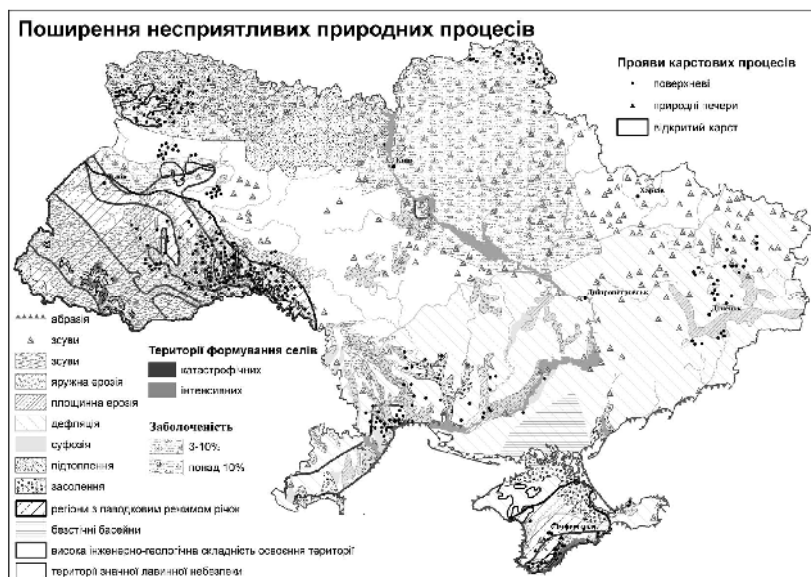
Поширення несприятливих природних процесів

Прояви карстових процесів
поверхневі
природні печери
відкритий карст

Київ
Харків
Дніпропетровськ
Донецьк
Сімферополь

абразія
зсуви
зсуви
яружна ерозія
площинна ерозія
дефляція
суфозія
підтоплення
засолення
регіони з паводковим режимом річок
басейні басейни
висока інженерно-геологічна складність освоєння території
території значної лавинної небезпеки

Території формування селів
катастрофічних
інтенсивних

Заболоченість
3-10%
понад 10%